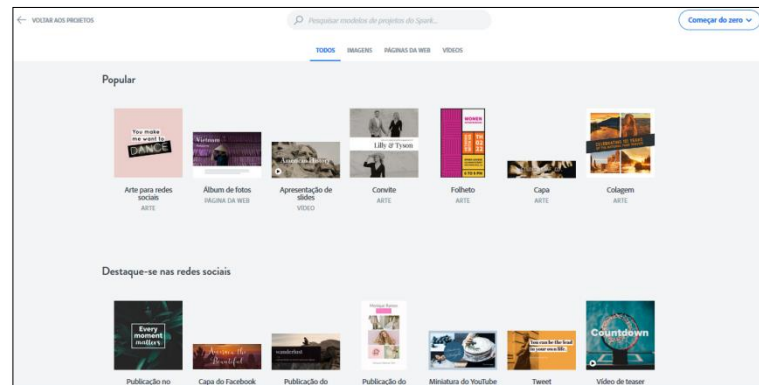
VOLTAR AOS PROJETOS

Pesquisar modelos de projetos do Spark...

Começar do zero

TODOS IMAGENS PÁGINAS DA WEB VÍDEOS

Popular

You make me want to DANCE

Arte para redes sociais
ARTE

Vietnam

Álbum de fotos
PÁGINA DA WEB

American History

Apresentação de slides
VÍDEO

Lilly & Tyson

Convite
ARTE

WOMEN

Folheto
ARTE

Capa
ARTE

Colagem
ARTE

Destaque-se nas redes sociais

Every moment matters

Publicação no

Capa do Facebook

wonderlust

Publicação do

Publicação do

Miniatura do YouTube

You can be the lead in your own life

Tweet

Countdown

Vídeo de teaser